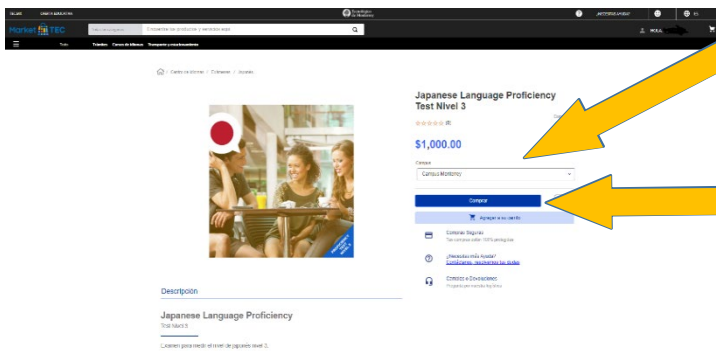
TELMEX CASHI EJECUTIVO

Tecnológico de Monterrey

¿NECESITAS AYUDA? ES

Market TEC

Encuentra los productos y servicios aquí

HOLA

Todo Trámites Cursos de idiomas Transporte y estacionamiento

Centro de idiomas / Exámenes / Japonés

Japanese Language Proficiency Test Nivel 3

☆☆☆☆☆ (0)

$1,000.00

Campus

Campus Monterrey

Comprar

Agregar a mi carrito

Compras Seguras
Tus compras están 100% protegidas

¿Necesitas más Ayuda?
Contáctanos, resolveremos tus dudas

Envíos y Devoluciones
Pregunta por nuestra Política

Descripción

Japanese Language Proficiency
Test Nivel 3

Examen para medir el nivel de japonés nivel 3.